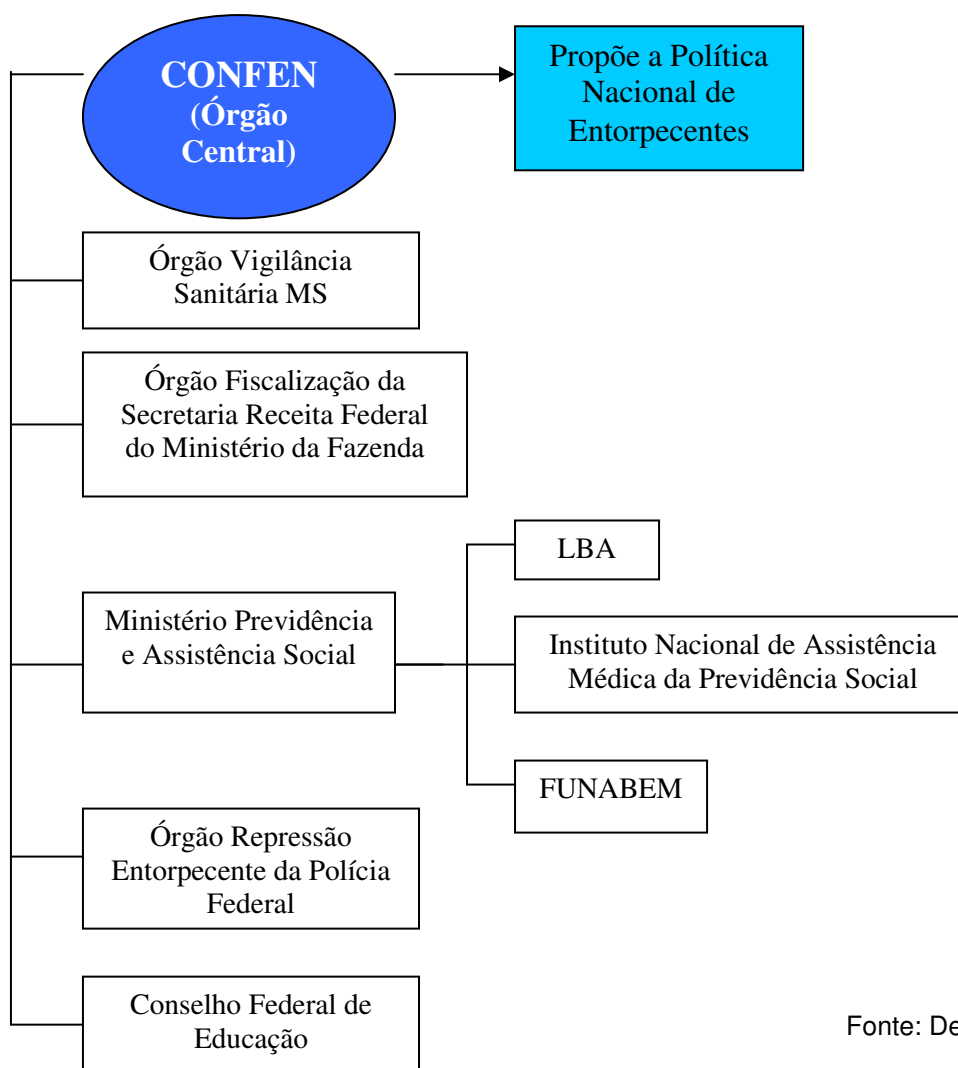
CONFEN (Órgão Central)

Propõe a Política Nacional de Entorpecentes

Órgão Vigilância Sanitária MS

Órgão Fiscalização da Secretaria Receita Federal do Ministério da Fazenda

LBA

Ministério Previdência e Assistência Social

Instituto Nacional de Assistência Médica da Previdência Social

FUNABEM

Órgão Repressão Entorpecente da Polícia Federal

Conselho Federal de Educação

Fonte: De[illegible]